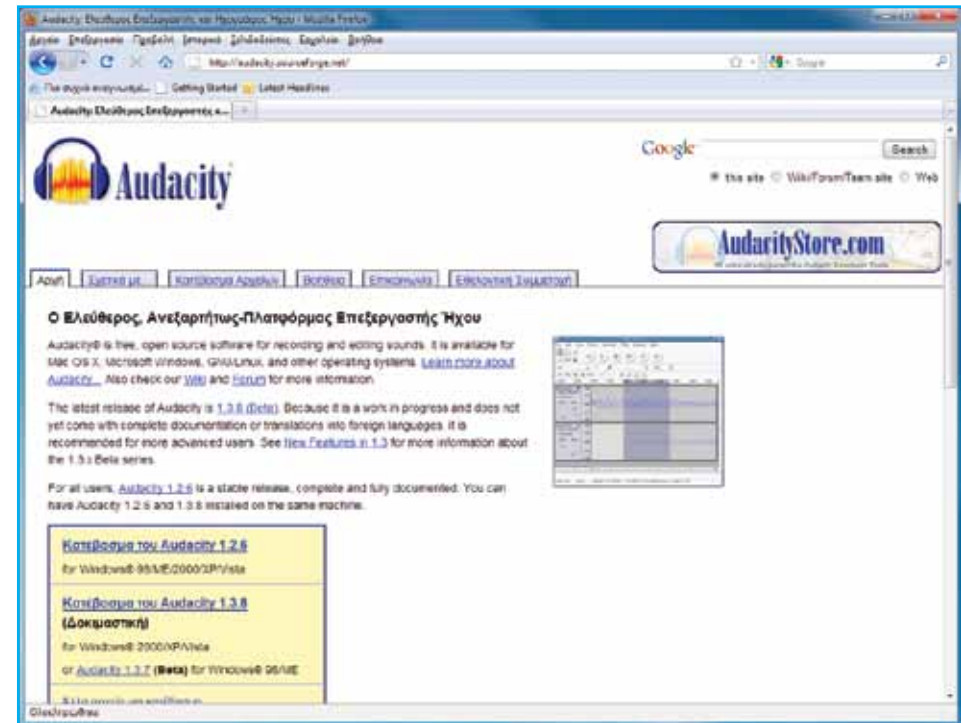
Audacity: Ελεύθερος Επεξεργαστής και Ηχογράφος Ήχου - Mozilla Firefox

Αρχείο Επεξεργασία Προβολή Ιστορικό Σελιδοδείκτες Εργαλεία Βοήθεια

http://audacity.sourceforge.net/

Google

Πιο συχνά επισκεπτόμ... Getting Started Latest Headlines

Audacity: Ελεύθερος Επεξεργαστής κ...

Audacity

Google Search

this site Wiki/Forum/Team site Web

AudacityStore.com

Αρχή | Σχετικά με... | Κατέβασμα Αρχείων | Βοήθεια | Επικοινωνία | Εθελοντική Συμμετοχή

Ο Ελεύθερος, Ανεξαρτήτως-Πλατφόρμας Επεξεργαστής Ήχου

Audacity® is free, open source software for recording and editing sounds. It is available for Mac OS X, Microsoft Windows, GNU/Linux, and other operating systems. Learn more about Audacity... Also check our Wiki and Forum for more information.

The latest release of Audacity is 1.3.8 (Beta). Because it is a work in progress and does not yet come with complete documentation or translations into foreign languages, it is recommended for more advanced users. See New Features in 1.3 for more information about the 1.3.x Beta series.

For all users, Audacity 1.2.6 is a stable release, complete and fully documented. You can have Audacity 1.2.6 and 1.3.8 installed on the same machine.

Κατέβασμα του Audacity 1.2.6
for Windows® 98/ME/2000/XP/Vista

Κατέβασμα του Audacity 1.3.8 (Δοκιμαστική)
for Windows® 2000/XP/Vista
or Audacity 1.3.7 (Beta) for Windows® 98/ME

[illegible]

Ολοκληρώθηκε